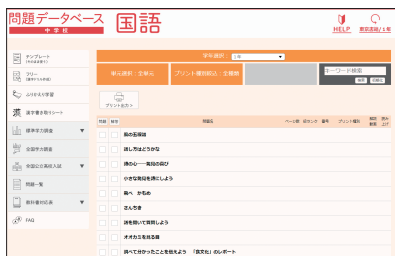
問題データベース 中学校 国語

HELP 要望・ご質問

テンプレート
フリー
ふりがな学習
漢字書き取りシート
標準学力調査
全国学力調査
全国公立高校入試
問題一覧
教科書対応表
FAQ

学年選択： 1年
単元選択：全単元
プリント種別絞込：全種類
キーワード検索

プリント出力

問題 解答 問題名 ページ数 配当ク 著作 プリント種別

名の五平師
話し方はどうかな
詩の心──発見の喜び
やさしい言葉を詳にしよう
霜 かもめ
さんちき
詩を朗いて説明しよう
オオカミを見る目
詳べて分かったことを伝えよう 「言文化」のレポート